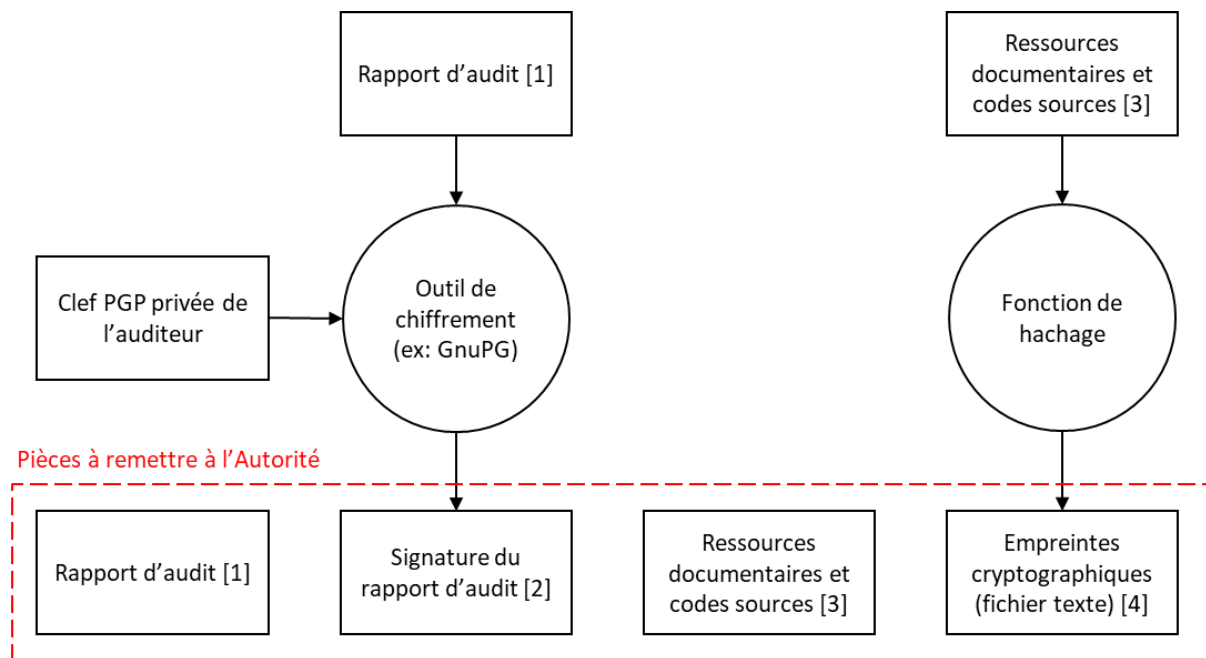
Rapport d’audit [1]

Ressources documentaires et codes sources [3]

Clef PGP privée de l’auditeur

Outil de chiffrement (ex: GnuPG)

Fonction de hachage

Pièces à remettre à l’Autorité

Rapport d’audit [1]

Signature du rapport d’audit [2]

Ressources documentaires et codes sources [3]

Empreintes cryptographiques (fichier texte) [4]